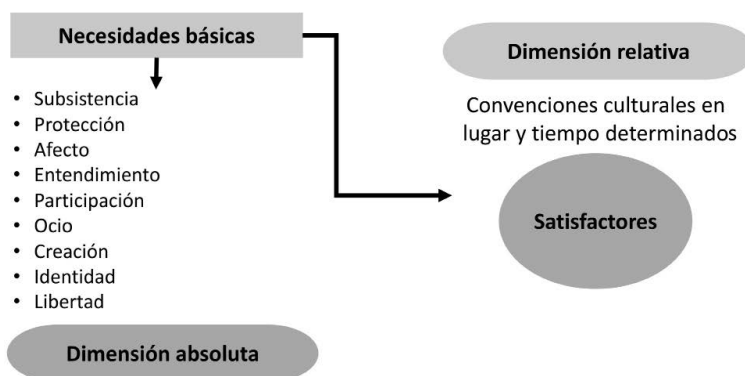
Necesidades básicas

- Subsistencia
- Protección
- Afecto
- Entendimiento
- Participación
- Ocio
- Creación
- Identidad
- Libertad

Dimensión absoluta

Dimensión relativa

Convenciones culturales en lugar y tiempo determinados

Satisfactores